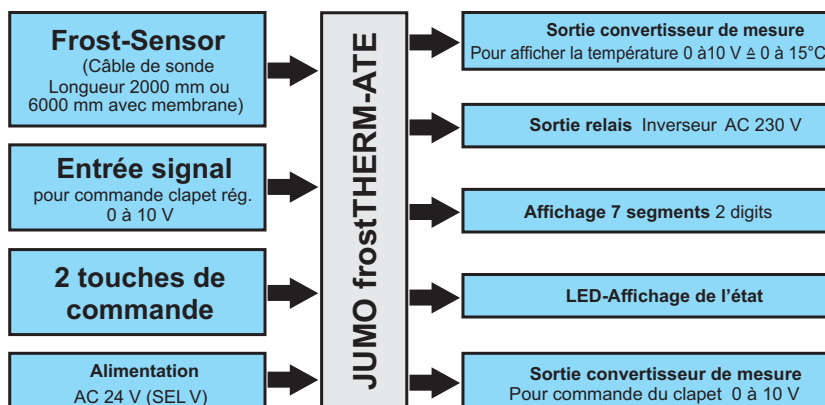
Frost-Sensor
(Câble de sonde Longueur 2000 mm ou 6000 mm avec membrane)

Entrée signal
pour commande clapet rég. 0 à 10 V

2 touches de commande

Alimentation
AC 24 V (SEL V)

JUMO frostTHERM-ATE

Sortie convertisseur de mesure
Pour afficher la température 0 à10 V ≙ 0 à 15°C

Sortie relais Inverseur AC 230 V

Affichage 7 segments 2 digits

LED-Affichage de l’état

Sortie convertisseur de mesure
Pour commande du clapet 0 à 10 V